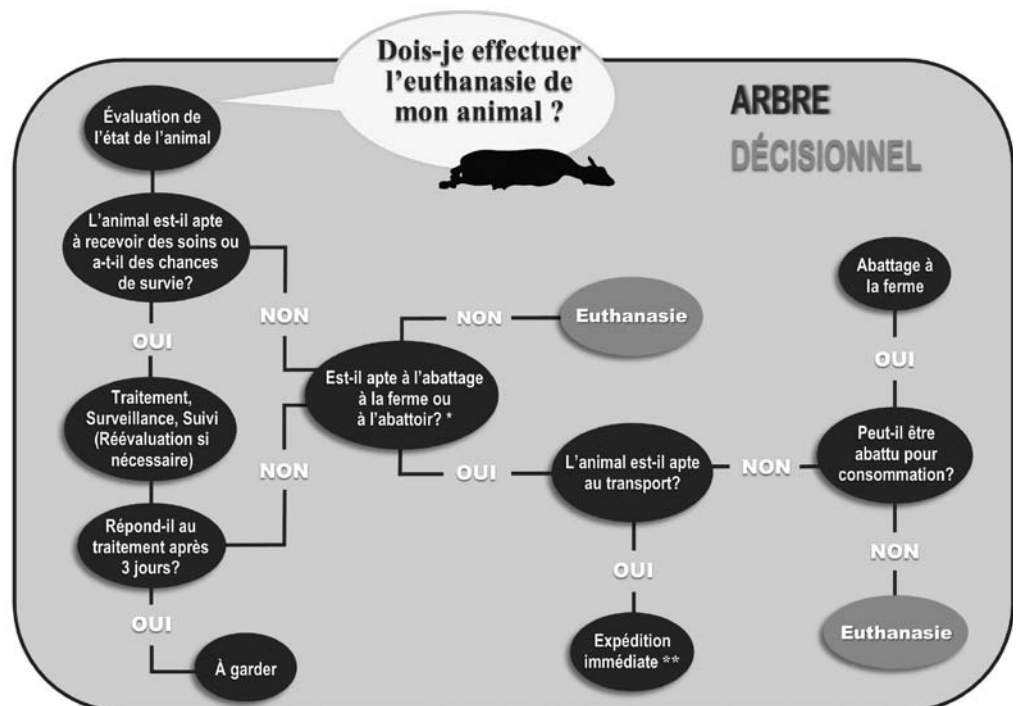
Dois-je effectuer l'euthanasie de mon animal ?

ARBRE DÉCISIONNEL

Évaluation de l'état de l'animal

L'animal est-il apte à recevoir des soins ou a-t-il des chances de survie?

OUI

Traitement, Surveillance, Suivi (Réévaluation si nécessaire)

Répond-il au traitement après 3 jours?

OUI

À garder

NON

NON

Est-il apte à l'abattage à la ferme ou à l'abattoir? *

NON

Euthanasie

OUI

L'animal est-il apte au transport?

OUI

Expédition immédiate **

NON

Peut-il être abattu pour consommation?

OUI

Abattage à la ferme

NON

Euthanasie